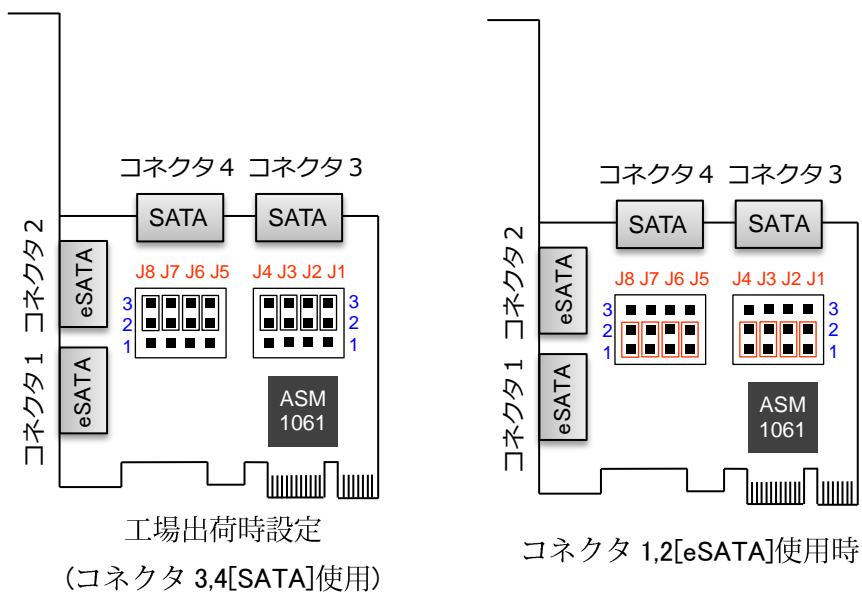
コネクタ 4 コネクタ 3

SATA SATA

コネクタ 2

eSATA

J8 J7 J6 J5 J4 J3 J2 J1

3
2
1

3
2
1

コネクタ 1

eSATA

ASM
1061

工場出荷時設定

(コネクタ 3,4[SATA]使用)

コネクタ 4 コネクタ 3

SATA SATA

コネクタ 2

eSATA

J8 J7 J6 J5 J4 J3 J2 J1

3
2
1

3
2
1

コネクタ 1

eSATA

ASM
1061

コネクタ 1,2[eSATA]使用時